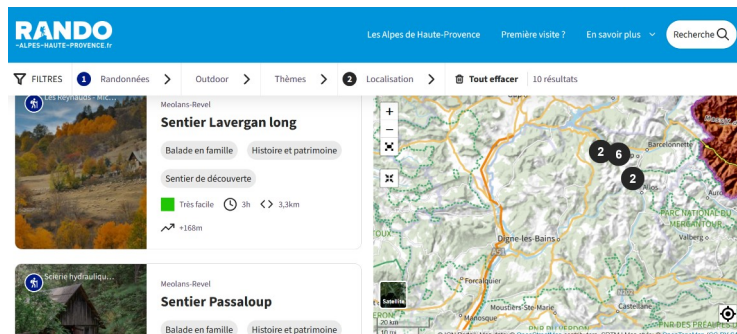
RANDO
ALPES-HAUTE-PROVENCE.fr

Les Alpes de Haute-Provence
Première visite ?
En savoir plus
Recherche

FILTRES
1 Randonnées
Outdoor
Thèmes
2 Localisation
Tout effacer
10 résultats

Les Reynauds - Mic...
Meolans-Revel
Sentier Lavergan long
Balade en famille
Histoire et patrimoine
Sentier de découverte
Très facile
3h
3,3km
+168m

Scierie hydrauliqu...
Meolans-Revel
Sentier Passaloup
Balade en famille
Histoire et patrimoine

+
−
2
6
2
Barcelonnette
Allos
PARC NATIONAL DU MERCANTOUR
Valberg
Digne-les-Bains
Forcalquier
Moustiers-Ste-Marie
Manosque
Castellane
Satellite
20 km
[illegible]